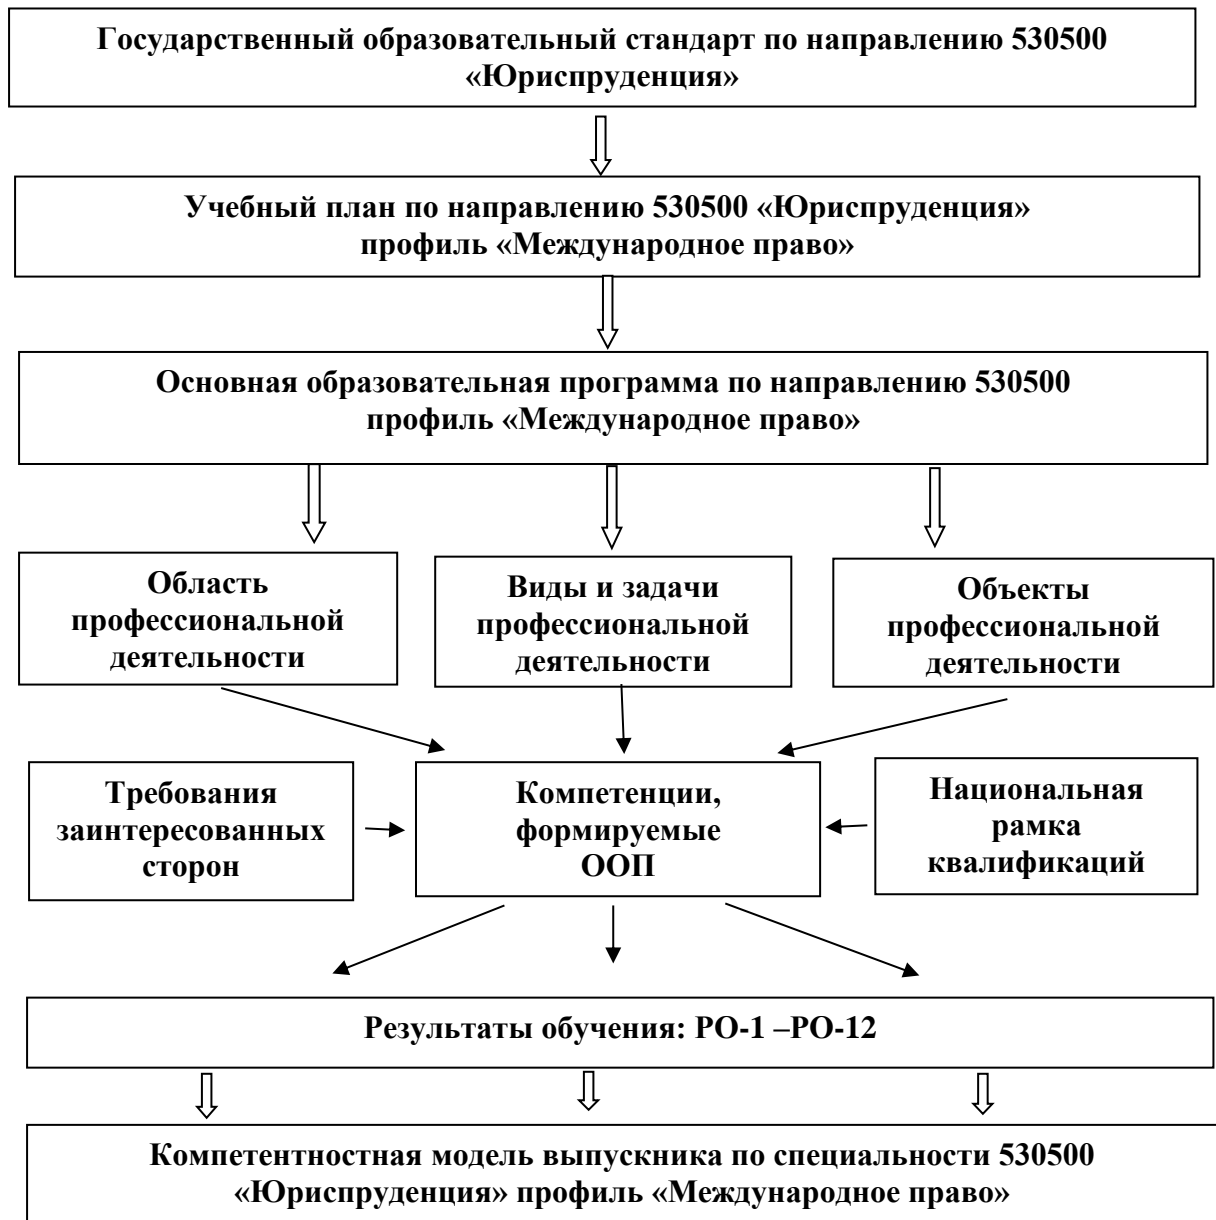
Государственный образовательный стандарт по направлению 530500 «Юриспруденция»

Учебный план по направлению 530500 «Юриспруденция» профиль «Международное право»

Основная образовательная программа по направлению 530500 профиль «Международное право»

Область профессиональной деятельности

Виды и задачи профессиональной деятельности

Объекты профессиональной деятельности

Требования заинтересованных сторон

Компетенции, формируемые ООП

Национальная рамка квалификаций

Результаты обучения: РО-1 –РО-12

Компетентностная модель выпускника по специальности 530500 «Юриспруденция» профиль «Международное право»